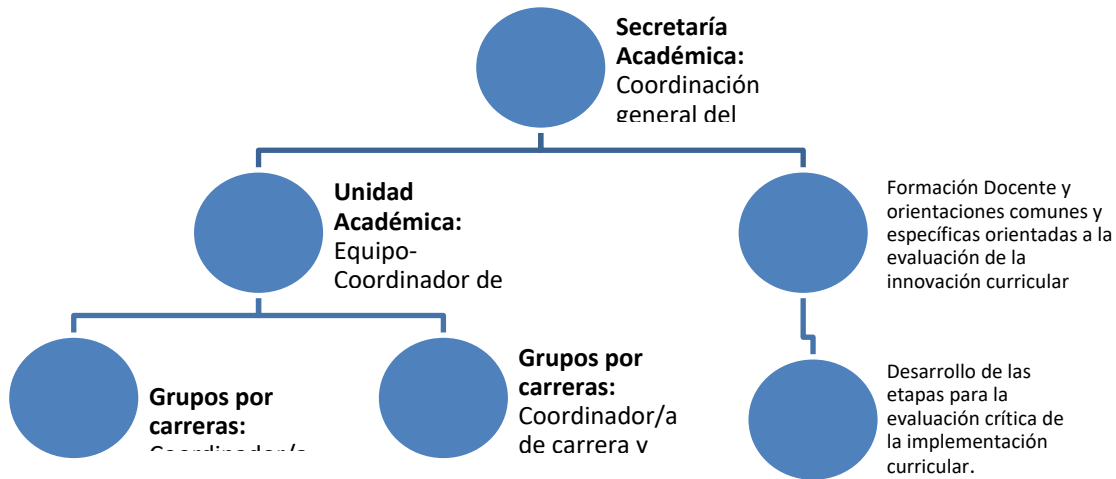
**Secretaría Académica:** Coordinación general del

**Unidad Académica:** Equipo-Coordinador de

Formación Docente y orientaciones comunes y específicas orientadas a la evaluación de la innovación curricular

**Grupos por carreras:** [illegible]

**Grupos por carreras:** Coordinador/a de carrera y

Desarrollo de las etapas para la evaluación crítica de la implementación curricular.